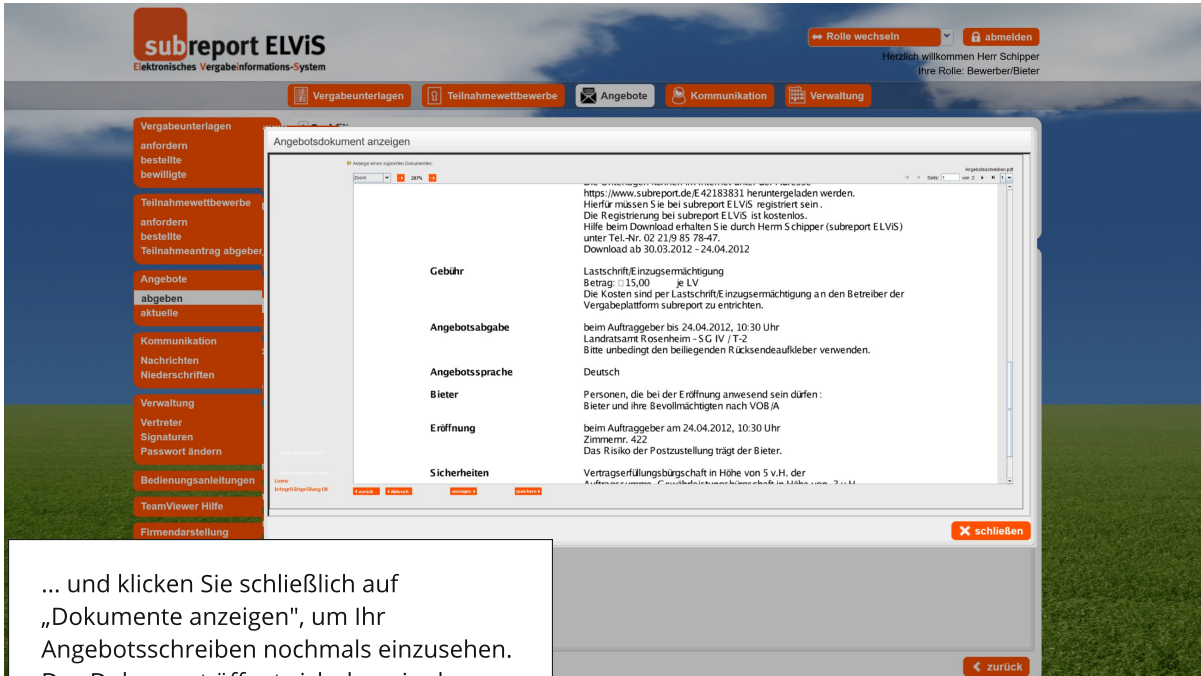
subreport ELViS
Elektronisches Vergabeinformations-System

Rolle wechseln
abmelden
Herzlich willkommen Herr Schipper
Ihre Rolle: Bewerber/Bieter

Vergabeunterlagen
Teilnahmewettbewerbe
Angebote
Kommunikation
Verwaltung

Vergabeunterlagen
anfordern
bestellte
bewilligte

Teilnahmewettbewerbe
anfordern
bestellte
Teilnahmeantrag abgeben

Angebote
abgeben
aktuelle

Kommunikation
Nachrichten
Niederschriften

Verwaltung
Vertreter
Signaturen
Passwort ändern

Bedienungsanleitungen
TeamViewer Hilfe
Firmendarstellung

Angebotsdokument anzeigen

Anzeige eines signierten Dokumentes:
Angebotsschreiben.pdf
Zoom 287%
Seite 1 von 2

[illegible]
https://www.subreport.de/E42183831 heruntergeladen werden.
Hierfür müssen Sie bei subreport ELViS registriert sein.
Die Registrierung bei subreport ELViS ist kostenlos.
Hilfe beim Download erhalten Sie durch Herrn Schipper (subreport ELViS) unter Tel.-Nr. 02 21/9 85 78-47.
Download ab 30.03.2012 - 24.04.2012

| Gebühr | Lastschrift/Einzugsermächtigung<br>Betrag: □ 15,00 je LV<br>Die Kosten sind per Lastschrift/Einzugsermächtigung an den Betreiber der Vergabeplattform subreport zu entrichten. |
|---|---|
| Angebotsabgabe | beim Auftraggeber bis 24.04.2012, 10:30 Uhr<br>Landratsamt Rosenheim - SG IV / T-2<br>Bitte unbedingt den beiliegenden Rücksendeaufkleber verwenden. |
| Angebotssprache | Deutsch |
| Bieter | Personen, die bei der Eröffnung anwesend sein dürfen:<br>Bieter und ihre Bevollmächtigten nach VOB/A |
| Eröffnung | beim Auftraggeber am 24.04.2012, 10:30 Uhr<br>Zimmernr. 422<br>Das Risiko der Postzustellung trägt der Bieter. |
| Sicherheiten | Vertragserfüllungsbürgschaft in Höhe von 5 v.H. der<br>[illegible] |

Lizenz
Integritätsprüfung OK
zurück
Abbruch
anzeigen
speichern

schließen
zurück

... und klicken Sie schließlich auf „Dokumente anzeigen", um Ihr Angebotsschreiben nochmals einzusehen.
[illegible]